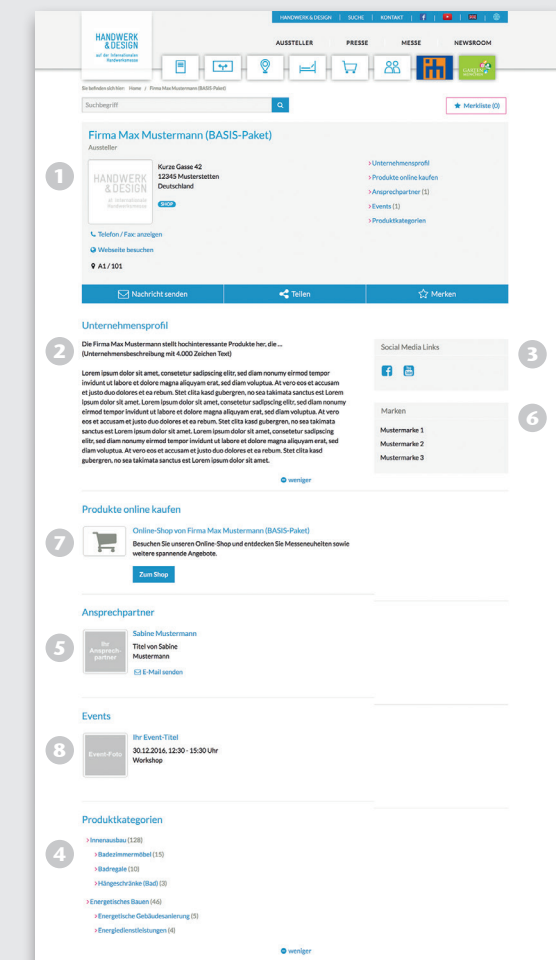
HANDWERK & DESIGN | SUCHE | KONTAKT

HANDWERK & DESIGN
auf der Internationalen Handwerksmesse

AUSSTELLER PRESSE MESSE NEWSROOM

Sie befinden sich hier: Home / Firma Max Mustermann (BASIS-Paket)

Suchbegriff

★ Merkliste (0)

Firma Max Mustermann (BASIS-Paket)

Aussteller

1

HANDWERK & DESIGN
at Internationale Handwerksmesse

Kurze Gasse 42
12345 Musterstetten
Deutschland

SHOP

Telefon / Fax: anzeigen

Webseite besuchen

A1 / 101

> Unternehmensprofil
> Produkte online kaufen
> Ansprechpartner (1)
> Events (1)
> Produktkategorien

Nachricht senden | Teilen | Merken

Unternehmensprofil

2

Die Firma Max Mustermann stellt hochinteressante Produkte her, die ... (Unternehmensbeschreibung mit 4.000 Zeichen Text)

Lorem ipsum dolor sit amet, consetetur sadipscing elitr, sed diam nonumy eirmod tempor invidunt ut labore et dolore magna aliquyam erat, sed diam voluptua. At vero eos et accusam et justo duo dolores et ea rebum. Stet clita kasd gubergren, no sea takimata sanctus est Lorem ipsum dolor sit amet. Lorem ipsum dolor sit amet, consetetur sadipscing elitr, sed diam nonumy eirmod tempor invidunt ut labore et dolore magna aliquyam erat, sed diam voluptua. At vero eos et accusam et justo duo dolores et ea rebum. Stet clita kasd gubergren, no sea takimata sanctus est Lorem ipsum dolor sit amet. Lorem ipsum dolor sit amet, consetetur sadipscing elitr, sed diam nonumy eirmod tempor invidunt ut labore et dolore magna aliquyam erat, sed diam voluptua. At vero eos et accusam et justo duo dolores et ea rebum. Stet clita kasd gubergren, no sea takimata sanctus est Lorem ipsum dolor sit amet.

weniger

Social Media Links

3

Marken

6

Mustermarke 1
Mustermarke 2
Mustermarke 3

Produkte online kaufen

7

Online-Shop von Firma Max Mustermann (BASIS-Paket)

Besuchen Sie unseren Online-Shop und entdecken Sie Messeneuheiten sowie weitere spannende Angebote.

Zum Shop

Ansprechpartner

5

Ihr Ansprechpartner

Sabine Mustermann
Titel von Sabine Mustermann

E-Mail senden

Events

8

Event-Foto

Ihr Event-Titel
30.12.2016, 12:30 - 15:30 Uhr
Workshop

Produktkategorien

4

> Innenausbau (128)
> Badezimmermöbel (15)
> Badregale (10)
> Hängeschränke (Bad) (3)
> Energetisches Bauen (46)
> Energetische Gebäudesanierung (5)
> Energiedienstleistungen (4)

weniger